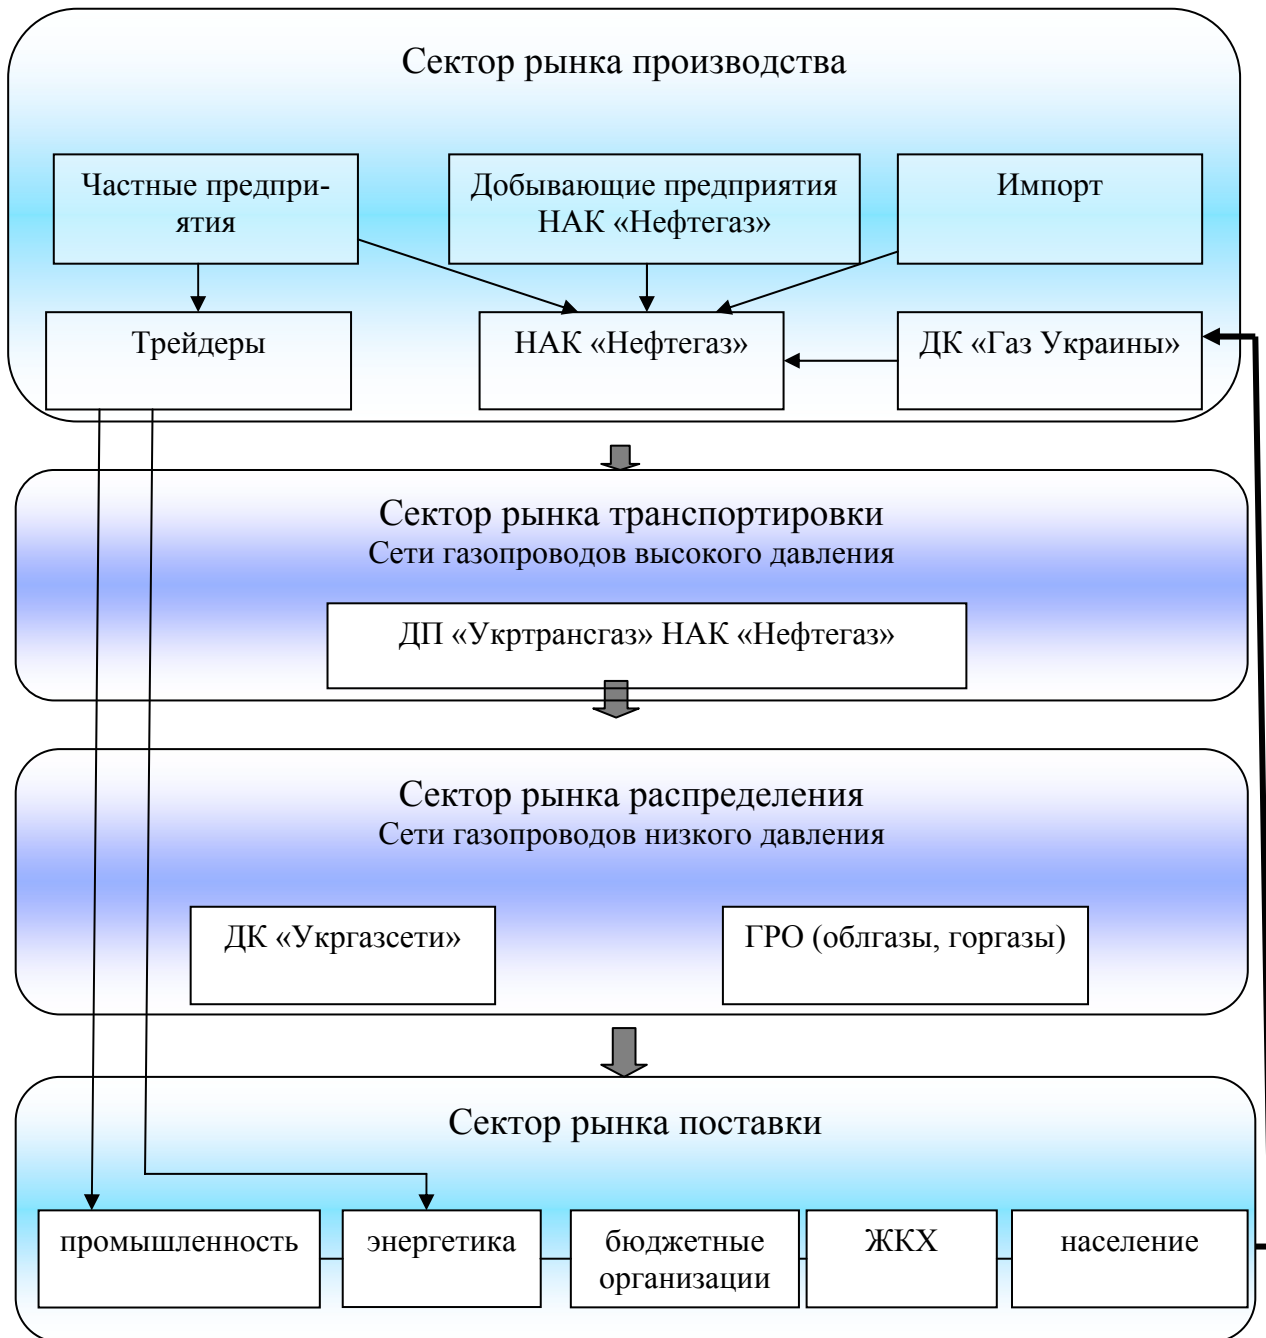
Сектор рынка производства

Частные предприятия

Добывающие предприятия НАК «Нефтегаз»

Импорт

Трейдеры

НАК «Нефтегаз»

ДК «Газ Украины»

Сектор рынка транспортировки
Сети газопроводов высокого давления

ДП «Укртрансгаз» НАК «Нефтегаз»

Сектор рынка распределения
Сети газопроводов низкого давления

ДК «Укргазсети»

ГРО (облгазы, горгазы)

Сектор рынка поставки

промышленность

энергетика

бюджетные организации

ЖКХ

население